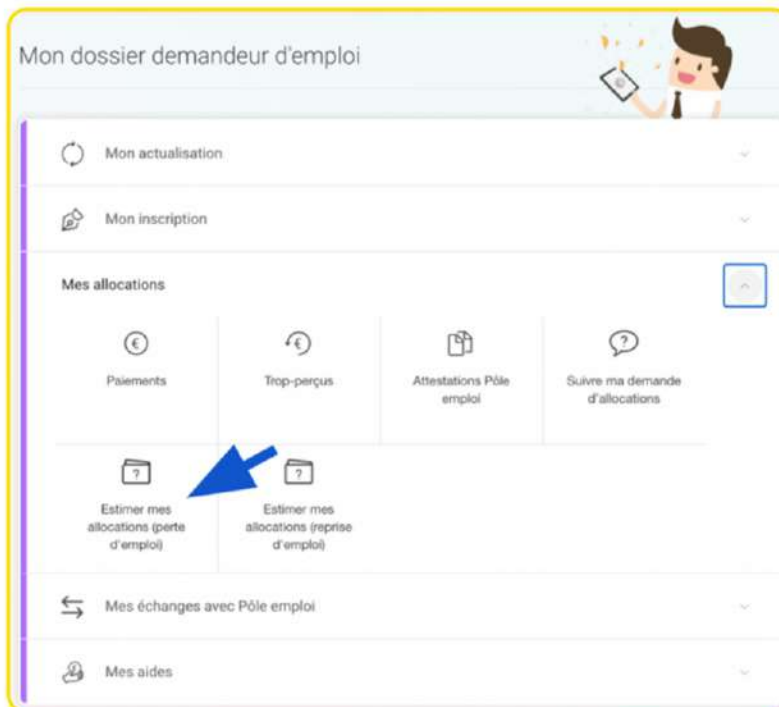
Mon dossier demandeur d'emploi

Mon actualisation

Mon inscription

Mes allocations

Paiements

Trop-perçus

Attestations Pôle emploi

Suivre ma demande d'allocations

Estimer mes allocations (perte d'emploi)

Estimer mes allocations (reprise d'emploi)

Mes échanges avec Pôle emploi

Mes aides